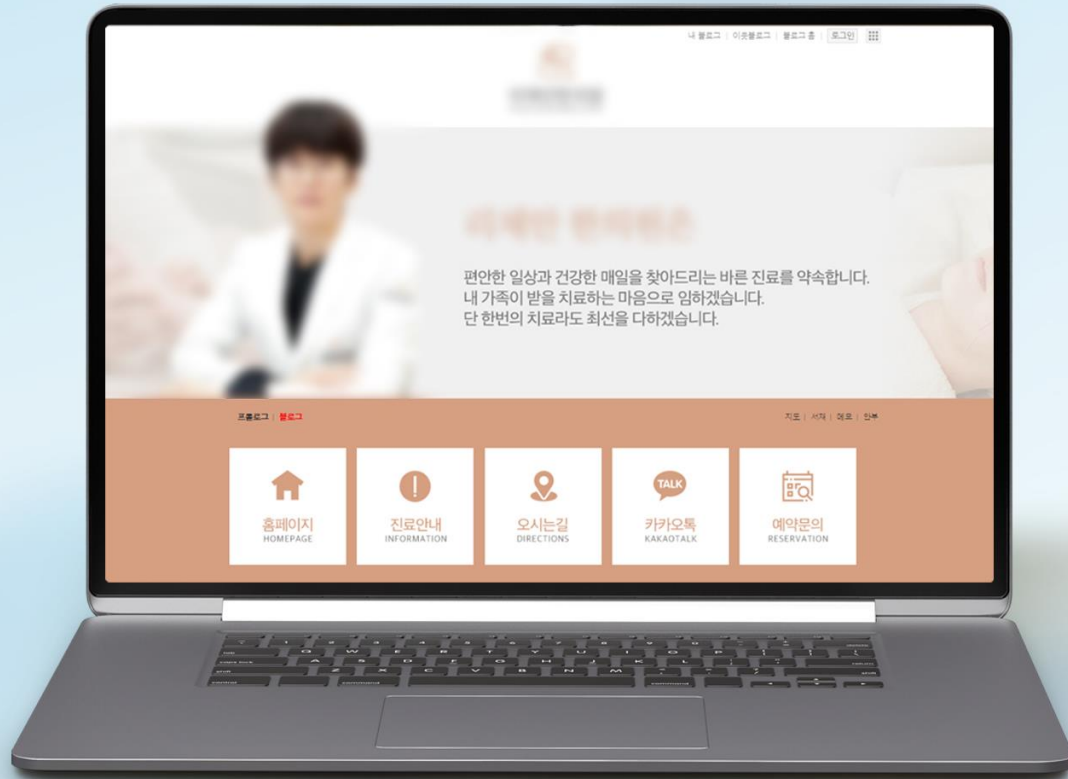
내 블로그 | 이웃블로그 | 블로그 홈 | 로그인

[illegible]

편안한 일상과 건강한 매일을 찾아드리는 바른 진료를 약속합니다.
내 가족이 받을 치료하는 마음으로 임하겠습니다.
단 한번의 치료라도 최선을 다하겠습니다.

프롤로그 | 블로그

지도 | 서재 | 메모 | 안부

홈페이지
HOMEPAGE

진료안내
INFORMATION

오시는길
DIRECTIONS

TALK
카카오톡
KAKAOTALK

예약문의
RESERVATION